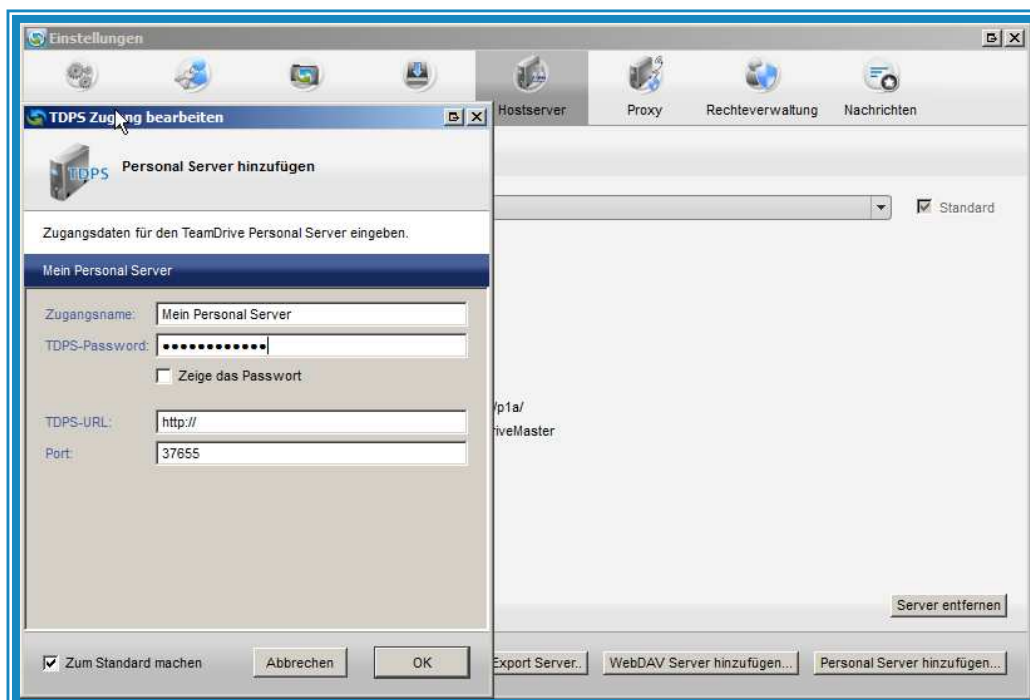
Einstellungen

Hostserver
Proxy
Rechteverwaltung
Nachrichten

TDPS Zug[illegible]ng bearbeiten

TDPS
Personal Server hinzufügen

Zugangsdaten für den TeamDrive Personal Server eingeben.

Mein Personal Server

Zugangsname: Mein Personal Server
TDPS-Password: ••••••••••••
Zeige das Passwort

TDPS-URL: http://
Port: 37655

Zum Standard machen
Abbrechen
OK

Standard

/p1a/
riveMaster

Server entfernen

Export Server..
WebDAV Server hinzufügen...
Personal Server hinzufügen...